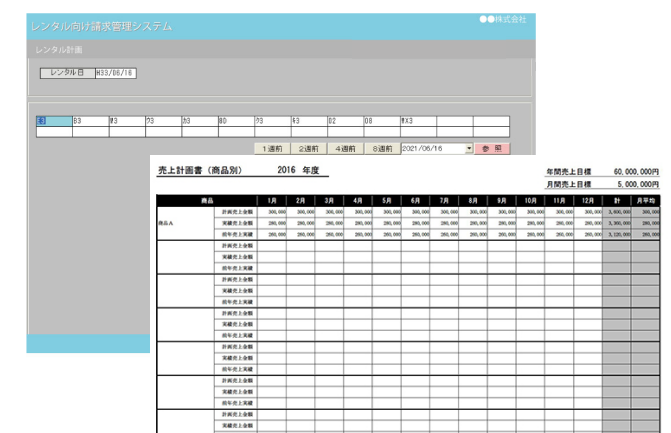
レンタル向け請求管理システム

●●株式会社

レンタル計画

レンタル日 H33/06/16

| 日 | 日3 | 月3 | 月3 | 日3 | 日0 | 月3 | 月3 | 日2 | 日8 | 月X3 | | |
|---|---|---|---|---|---|---|---|---|---|---|---|---|
| | | | | | | | | | | | | |

1週前 2週前 4週前 8週前 2021/06/16 参照

売上計画書（商品別） 2016 年度

年間売上目標 60,000,000円
月間売上目標 5,000,000円

| 商品 | | 1月 | 2月 | 3月 | 4月 | 5月 | 6月 | 7月 | 8月 | 9月 | 10月 | 11月 | 12月 | 計 | 月平均 |
|---|---|---|---|---|---|---|---|---|---|---|---|---|---|---|---|
| 商品A | 計画売上金額 | 300,000 | 300,000 | 300,000 | 300,000 | 300,000 | 300,000 | 300,000 | 300,000 | 300,000 | 300,000 | 300,000 | 300,000 | 3,600,000 | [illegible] |
| | 実績売上金額 | 280,000 | 280,000 | 280,000 | 280,000 | 280,000 | 280,000 | 280,000 | 280,000 | 280,000 | 280,000 | 280,000 | 280,000 | 3,360,000 | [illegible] |
| | 前年売上実績 | 260,000 | 260,000 | 260,000 | 260,000 | 260,000 | 260,000 | 260,000 | 260,000 | 260,000 | 260,000 | 260,000 | 260,000 | 3,120,000 | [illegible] |
| | 計画売上金額 | | | | | | | | | | | | | | |
| | 実績売上金額 | | | | | | | | | | | | | | |
| | 前年売上実績 | | | | | | | | | | | | | | |
| | 計画売上金額 | | | | | | | | | | | | | | |
| | 実績売上金額 | | | | | | | | | | | | | | |
| | 前年売上実績 | | | | | | | | | | | | | | |
| | 計画売上金額 | | | | | | | | | | | | | | |
| | 実績売上金額 | | | | | | | | | | | | | | |
| | 前年売上実績 | | | | | | | | | | | | | | |
| | 計画売上金額 | | | | | | | | | | | | | | |
| | 実績売上金額 | | | | | | | | | | | | | | |
| | 前年売上実績 | | | | | | | | | | | | | | |
| | 計画売上金額 | | | | | | | | | | | | | | |
| | 実績売上金額 | | | | | | | | | | | | | | |
| | 前年売上実績 | | | | | | | | | | | | | | |
| | 計画売上金額 | | | | | | | | | | | | | | |
| | 実績売上金額 | | | | | | | | | | | | | | |